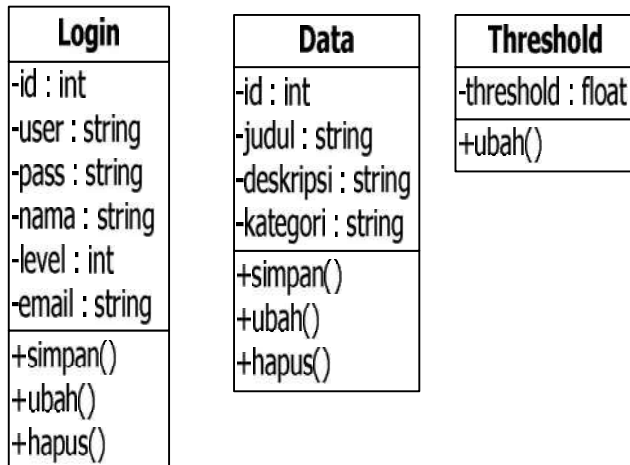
Login

-id : int
-user : string
-pass : string
-nama : string
-level : int
-email : string

+simpan()
+ubah()
+hapus()

Data

-id : int
-judul : string
-deskripsi : string
-kategori : string

+simpan()
+ubah()
+hapus()

Threshold

-threshold : float

+ubah()